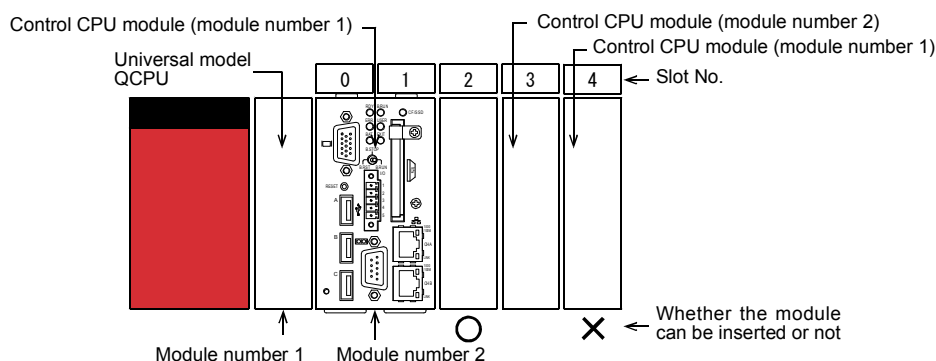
Control CPU module (module number 1)
Control CPU module (module number 2)
Control CPU module (module number 1)
Universal model QCPU
0
1
2
3
4
Slot No.
RESET
CF-SSD
A
B
C
CH1
CH2
Whether the module can be inserted or not
○
×
Module number 1
Module number 2